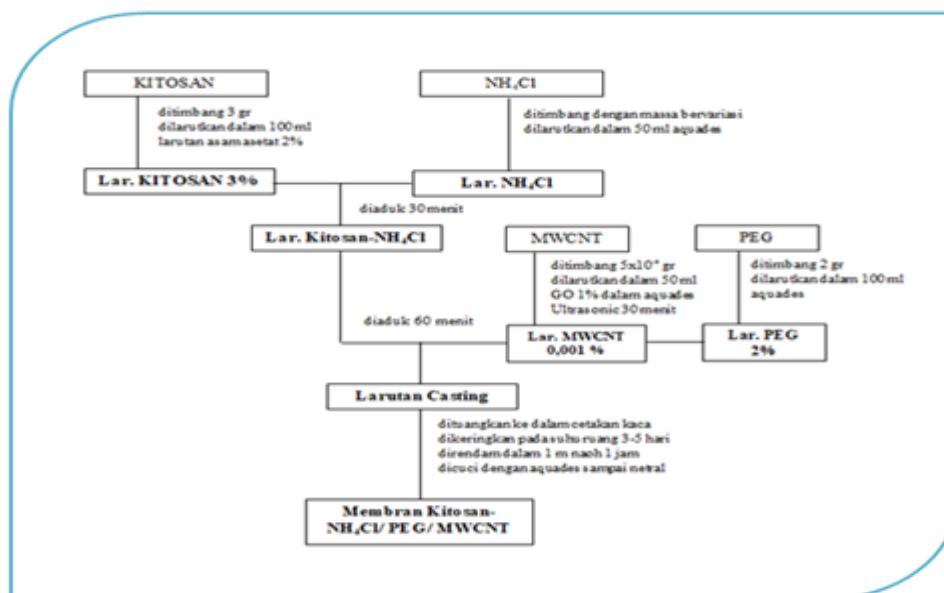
KITOSAN

ditimbang 3 gr
dilarutkan dalam 100 ml
larutan asam asetat 2%

Lar. KITOSAN 3%

$NH_4Cl$

ditimbang dengan massa bervariasi
dilarutkan dalam 50 ml aquades

Lar. $NH_4Cl$

diaduk 30 menit

Lar. Kitosan-$NH_4Cl$

MWCNT

ditimbang $5x10^{-4}$ gr
dilarutkan dalam 50 ml
GO 1% dalam aquades
Ultrasonic 30 menit

PEG

ditimbang 2 gr
dilarutkan dalam 100 ml
aquades

diaduk 60 menit

Lar. MWCNT 0,001 %

Lar. PEG 2%

Larutan Casting

dituangkan ke dalam cetakan kaca
dikeringkan pada suhu ruang 3-5 hari
direndam dalam 1 m naoh 1 jam
dicuci dengan aquades sampai netral

Membran Kitosan-$NH_4Cl$/ PEG/ MWCNT